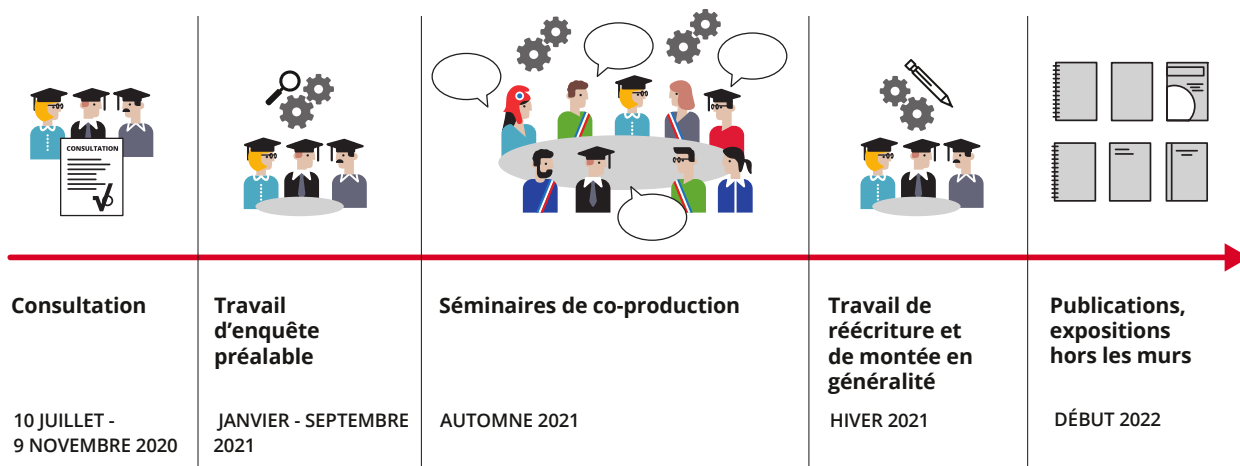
CONSULTATION

Consultation

10 JUILLET - 9 NOVEMBRE 2020

Travail d'enquête préalable

JANVIER - SEPTEMBRE 2021

Séminaires de co-production

AUTOMNE 2021

Travail de réécriture et de montée en généralité

HIVER 2021

Publications, expositions hors les murs

DÉBUT 2022